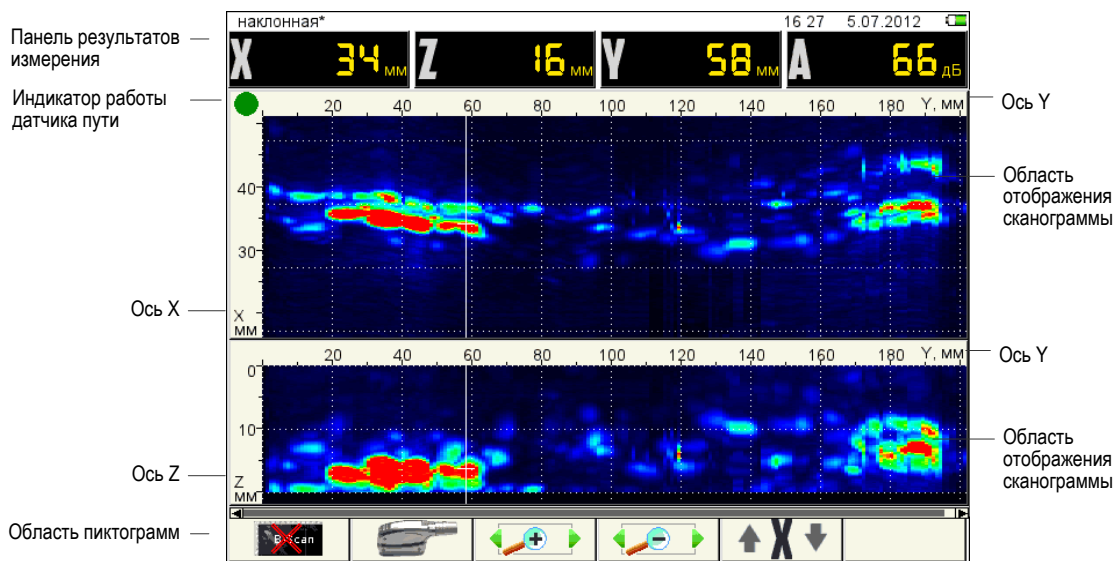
Панель результатов измерения

Индикатор работы датчика пути

Ось X

Ось Z

Область пиктограмм

наклонная*

16 27 5.07.2012

X 34 мм Z 16 мм Y 58 мм A 66 дБ

20 40 60 80 100 120 140 160 180 Y, мм

40

30

X мм

Ось Y

Область отображения сканограммы

20 40 60 80 100 120 140 160 180 Y, мм

0

10

Z мм

Ось Y

Область отображения сканограммы

B-scan

X